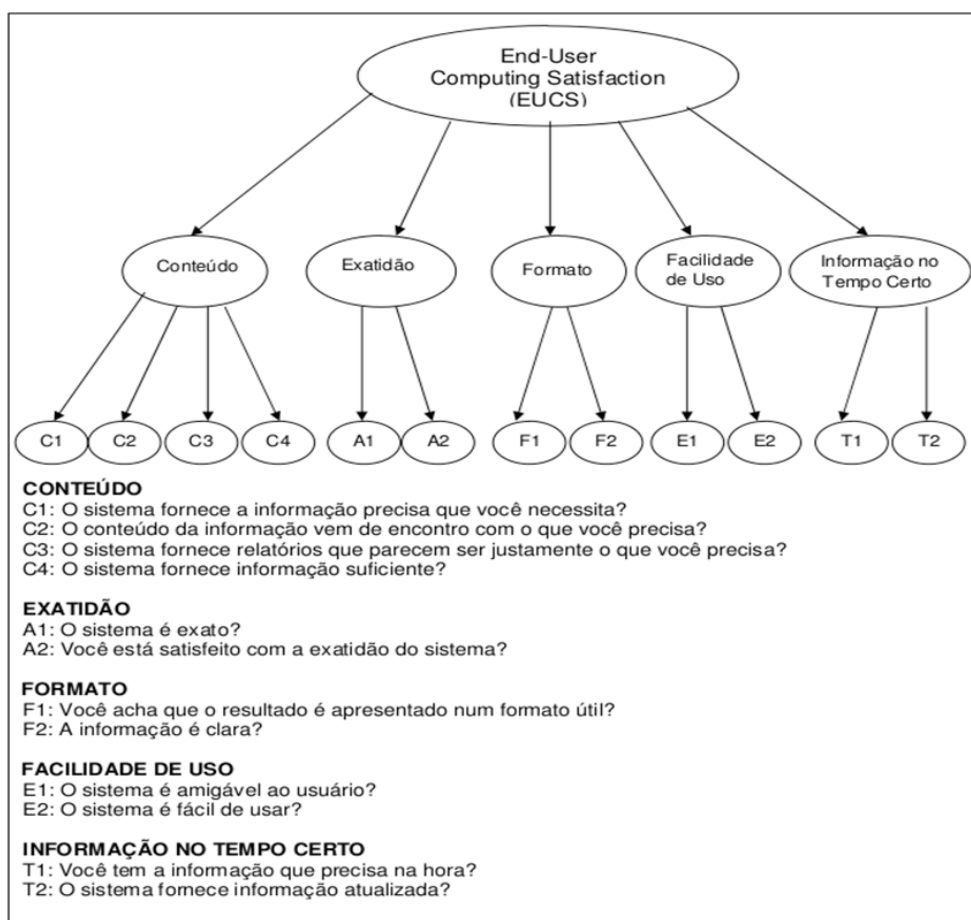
End-User Computing Satisfaction (EUCS)

Conteúdo
Exatidão
Formato
Facilidade de Uso
Informação no Tempo Certo

C1 C2 C3 C4 A1 A2 F1 F2 E1 E2 T1 T2

CONTEÚDO
C1: O sistema fornece a informação precisa que você necessita?
C2: O conteúdo da informação vem de encontro com o que você precisa?
C3: O sistema fornece relatórios que parecem ser justamente o que você precisa?
C4: O sistema fornece informação suficiente?

EXATIDÃO
A1: O sistema é exato?
A2: Você está satisfeito com a exatidão do sistema?

FORMATO
F1: Você acha que o resultado é apresentado num formato útil?
F2: A informação é clara?

FACILIDADE DE USO
E1: O sistema é amigável ao usuário?
E2: O sistema é fácil de usar?

INFORMAÇÃO NO TEMPO CERTO
T1: Você tem a informação que precisa na hora?
T2: O sistema fornece informação atualizada?